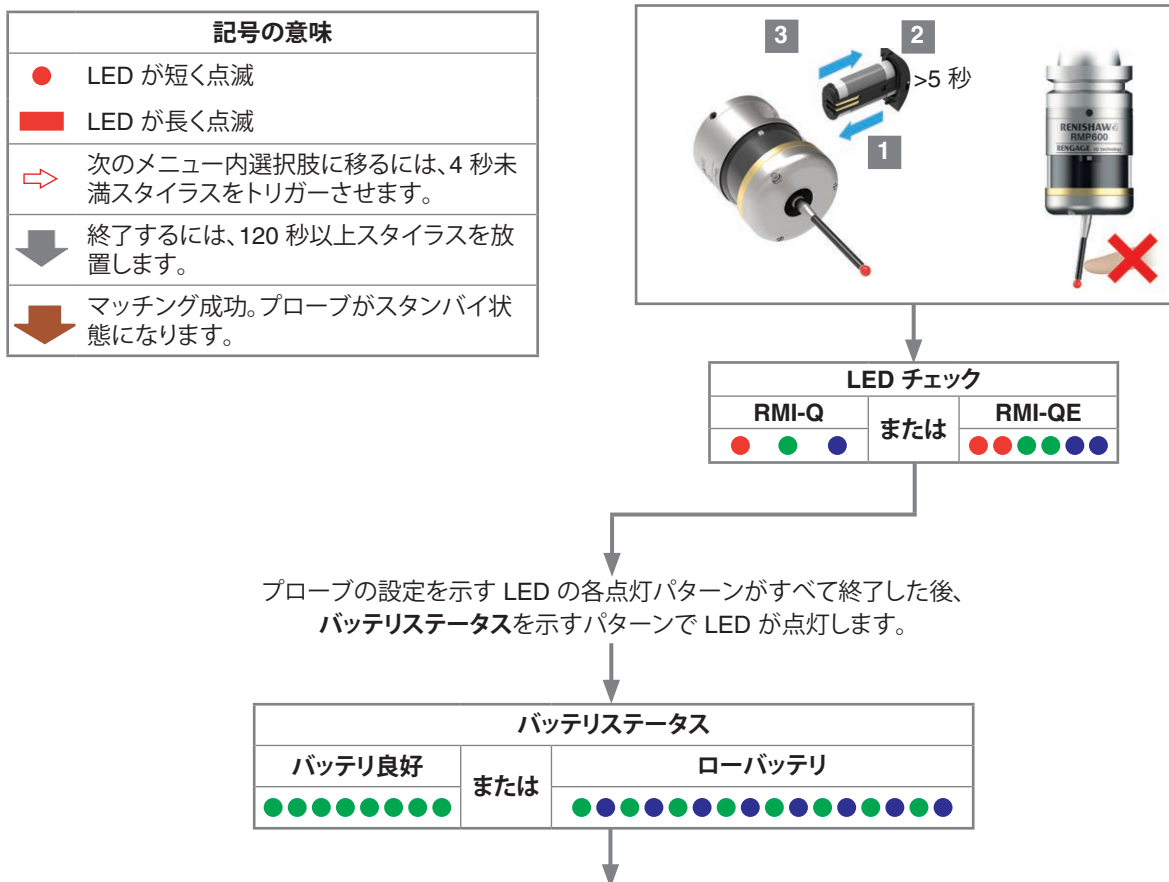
**記号の意味**

LED が短く点滅

LED が長く点滅

次のメニュー内選択肢に移るには、4 秒未満スタイラスをトリガーさせます。

終了するには、120 秒以上スタイラスを放置します。

マッチング成功。プローブがスタンバイ状態になります。

3

2

>5 秒

1

RENISHAW
RMP600
RENGAGE

| LED チェック | | |
|---|---|---|
| RMI-Q | または | RMI-QE |

プローブの設定を示す LED の各点灯パターンがすべて終了した後、**バッテリステータス**を示すパターンで LED が点灯します。

| バッテリステータス | | |
|---|---|---|
| バッテリ良好 | または | ローバッテリ |